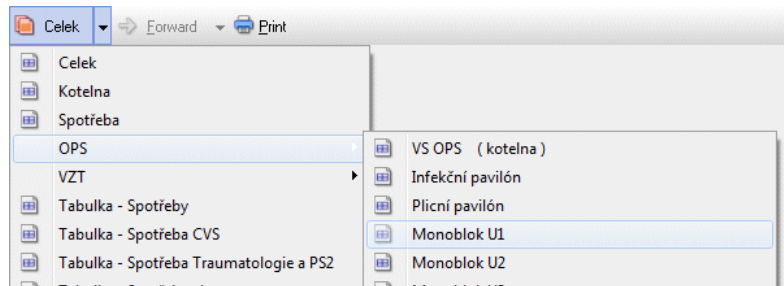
Celek Forward Print

Celek
Kotelna
Spotřeba
OPS
VZT
Tabulka - Spotřeby
Tabulka - Spotřeba CVS
Tabulka - Spotřeba Traumatologie a PS2

VS OPS ( kotelna )
Infekční pavilón
Plicní pavilón
Monoblok U1
Monoblok U2